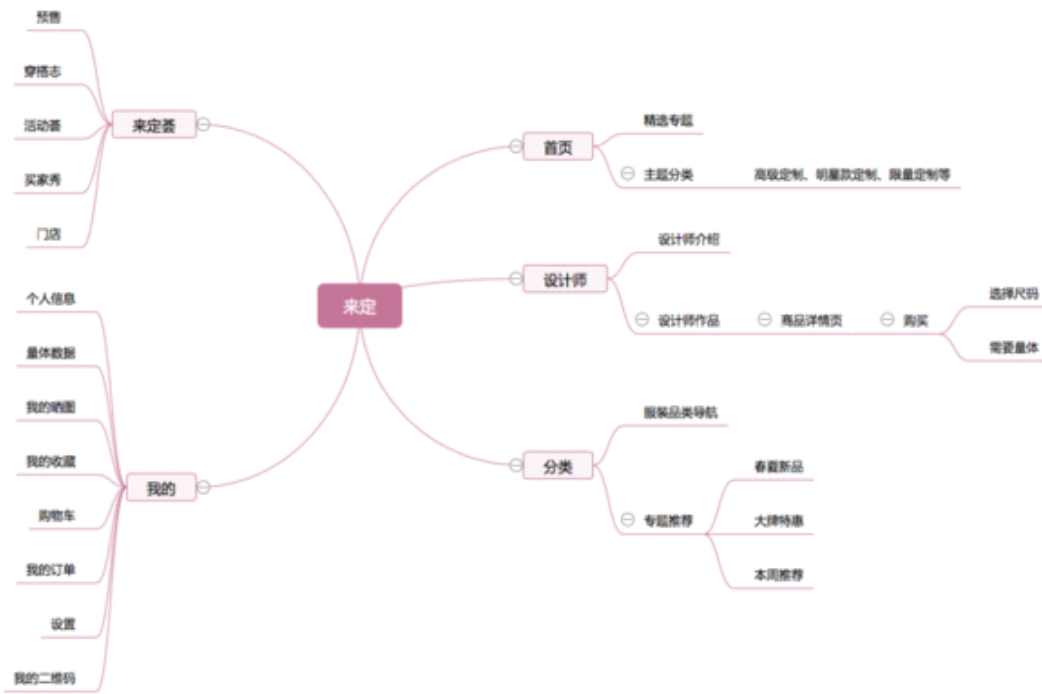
预售
穿搭志
活动荟
买家秀
门店
来定荟
个人信息
量体数据
我的晒图
我的收藏
购物车
我的订单
设置
我的二维码
我的
来定
首页
精选专题
主题分类
高级定制、明星款定制、限量定制等
设计师
设计师介绍
设计师作品
商品详情页
购买
选择尺码
需要量体
分类
服装品类导航
专题推荐
春夏新品
大牌特惠
本周推荐